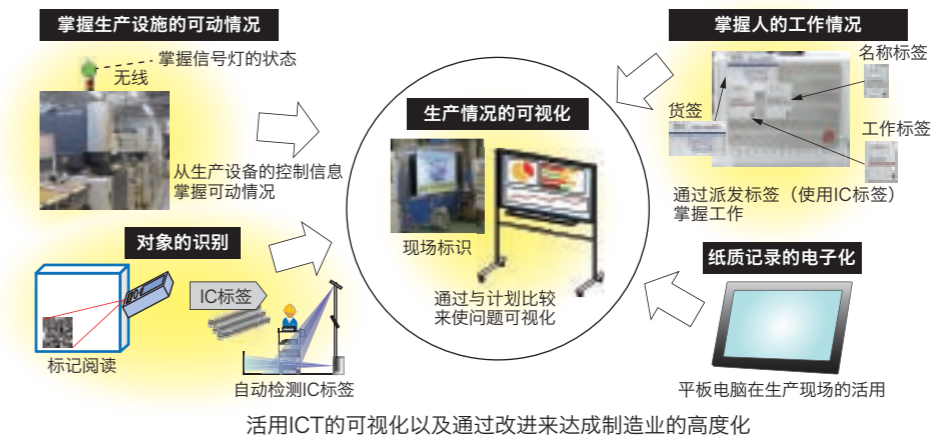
掌握生产设施的可动情况

掌握信号灯的状态

无线

从生产设备的控制信息掌握可动情况

对象的识别

标记阅读

IC标签

自动检测IC标签

生产情况的可视化

现场标识

通过与计划比较来使问题可视化

掌握人的工作情况

名称标签

货签

工作标签

通过派发标签（使用IC标签）掌握工作

纸质记录的电子化

平板电脑在生产现场的活用

活用ICT的可视化以及通过改进来达成制造业的高度化